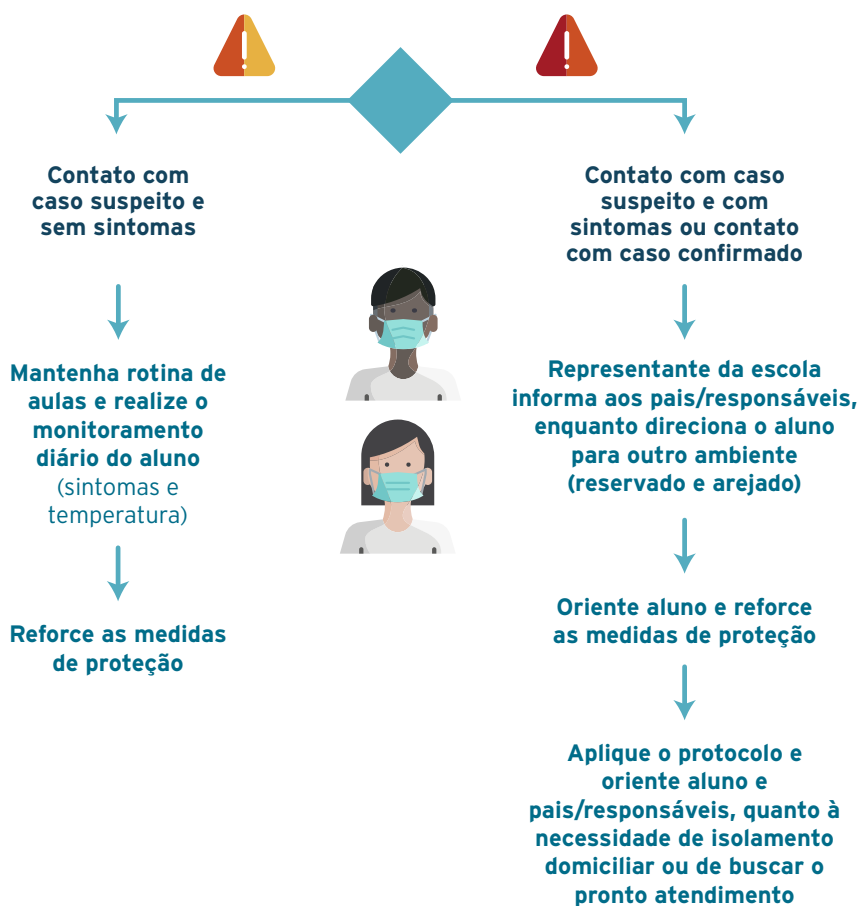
Contato com caso suspeito e sem sintomas

Mantenha rotina de aulas e realize o monitoramento diário do aluno (sintomas e temperatura)

Reforce as medidas de proteção

Contato com caso suspeito e com sintomas ou contato com caso confirmado

Representante da escola informa aos pais/responsáveis, enquanto direciona o aluno para outro ambiente (reservado e arejado)

Oriente aluno e reforce as medidas de proteção

Aplique o protocolo e oriente aluno e pais/responsáveis, quanto à necessidade de isolamento domiciliar ou de buscar o pronto atendimento